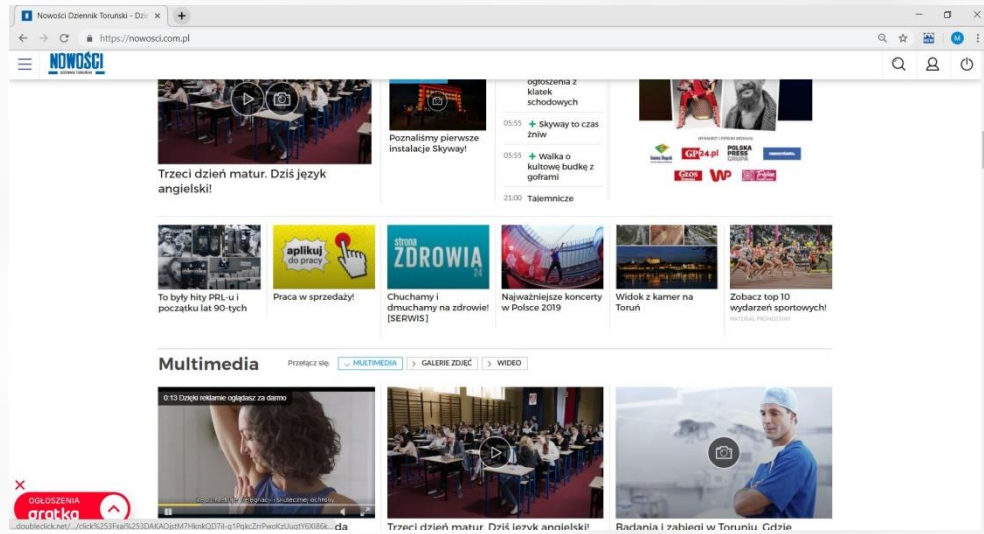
Nowości Dziennik Toruński - Dzi ×

https://nowosci.com.pl

NOWOŚCI

Trzeci dzień matur. Dziś język angielski!

Poznaliśmy pierwsze instalacje Skyway!

ogłoszenia z klatek schodowych

05:55 + Skyway to czas żniw

05:55 + Walka o kultową budkę z goframi

21:00 Tajemnicze

GP24.pl

POLSKA PRESS GRUPA

GŁOS

WP

To były hity PRL-u i początku lat 90-tych

aplikuj do pracy

Praca w sprzedaży!

strona ZDROWIA 24

Chuchamy i dmuchamy na zdrowie! [SERWIS]

Najważniejsze koncerty w Polsce 2019

Widok z kamer na Toruń

Zobacz top 10 wydarzeń sportowych!

MATERIAŁ PROMOCYJNY

Multimedia

Przełącz się: MULTIMEDIA > GALERIE ZDJĘĆ > WIDEO

0:13 Dzięki reklamie oglądasz za darmo

OGŁOSZENIA gratka

...doubleclick.net/.../click%253Fxai%253DAKAOjstM7HknkQDTil-g1PqkcZrrPwoKzUuqtY6X86k... da

Trzeci dzień matur. Dziś język angielski!

Badania i zabiegi w Toruniu. Gdzie